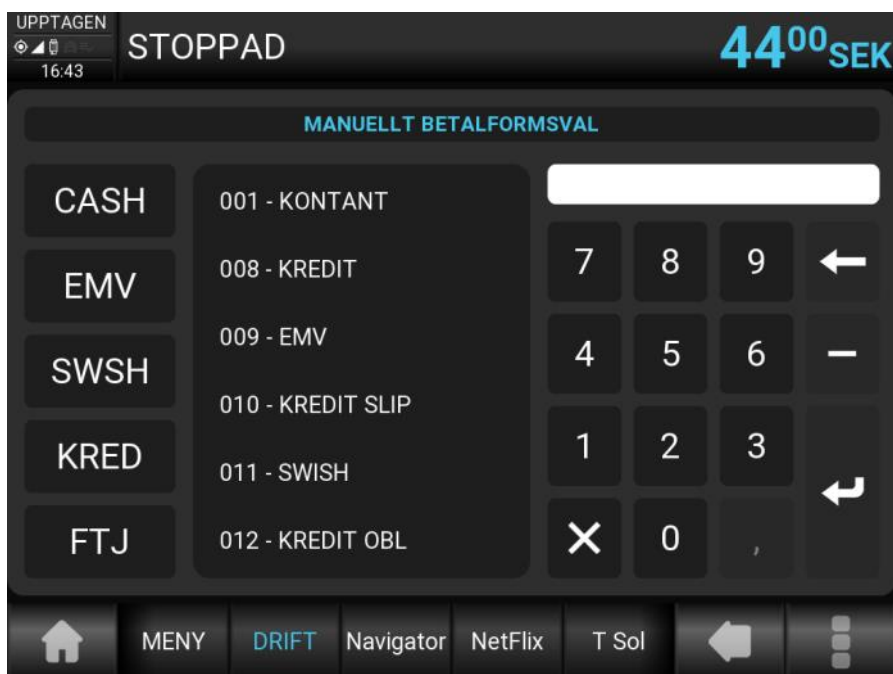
UPPTAGEN
16:43
STOPPAD
$44^{00}$SEK

MANUELLT BETALFORMSVAL

CASH
EMV
SWSH
KRED
FTJ

001 - KONTANT
008 - KREDIT
009 - EMV
010 - KREDIT SLIP
011 - SWISH
012 - KREDIT OBL

7 8 9
4 5 6
1 2 3
0 ,

MENY DRIFT Navigator NetFlix T Sol